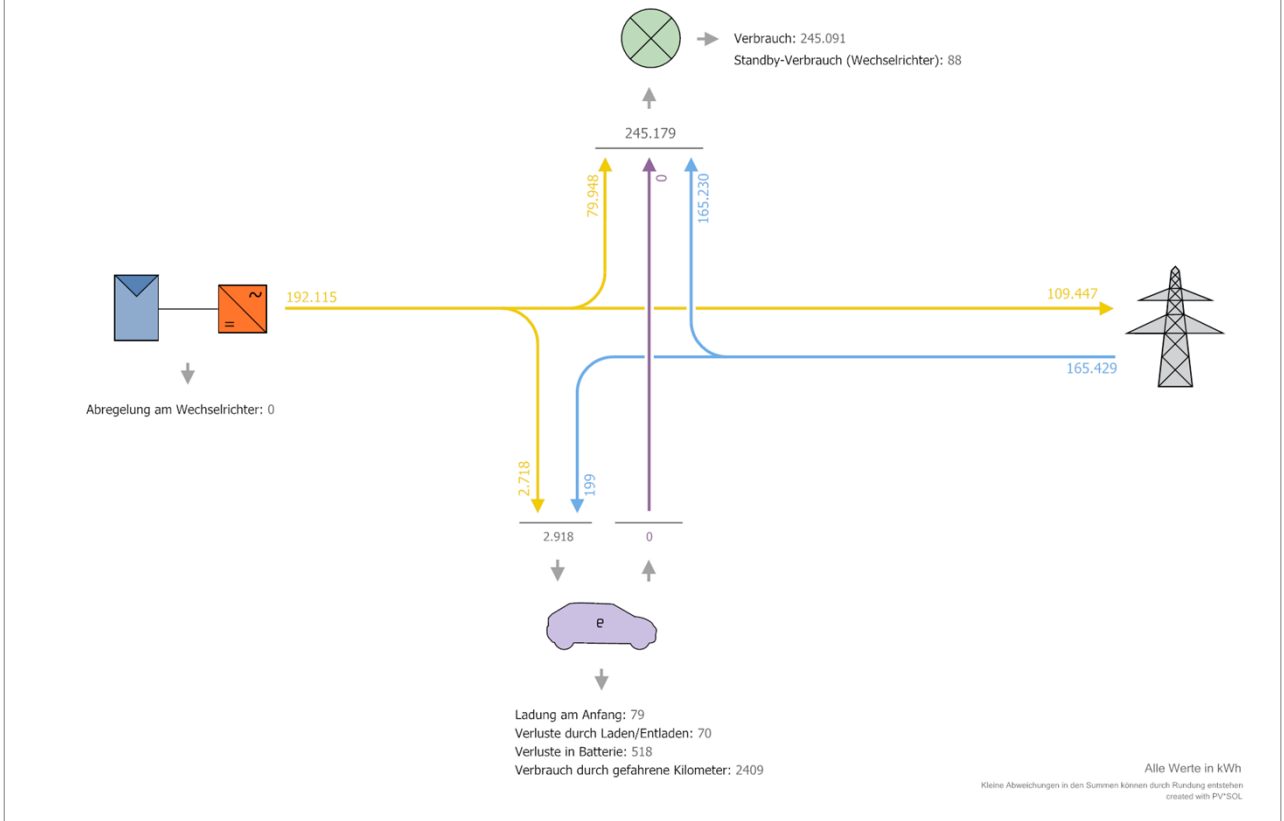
Verbrauch: 245.091
Standby-Verbrauch (Wechselrichter): 88

245.179

79.948

0

165.230

192.115

109.447

165.429

Abregelung am Wechselrichter: 0

2.718

199

2.918

0

e

Ladung am Anfang: 79
Verluste durch Laden/Entladen: 70
Verluste in Batterie: 518
Verbrauch durch gefahrene Kilometer: 2409

Alle Werte in kWh

Kleine Abweichungen in den Summen können durch Rundung entstehen
created with PV*SOL